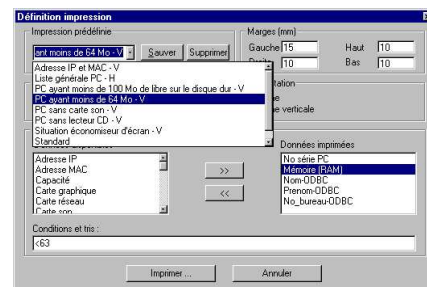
Définition impression

Impression prédéfinie

ant moins de 64 Mo - V

Sauver

Supprimer

Adresse IP et MAC - V
Liste générale PC - H
PC ayant moins de 100 Mo de libre sur le disque dur - V
PC ayant moins de 64 Mo - V
PC sans carte son - V
PC sans lecteur CD - V
Situation économiseur d'écran - V
Standard

Marges (mm)

Gauche 15

Haut 10

Droite 10

Bas 10

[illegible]tation

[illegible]e

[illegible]e verticale

Données disponibles

Adresse IP
Adresse MAC
Capacité
Carte graphique
Carte réseau
Carte son

>>

<<

Données imprimées

No série PC
Mémoire (RAM)
Nom-ODBC
Prenom-ODBC
No_bureau-ODBC

Conditions et tris :

<63

Imprimer ...

Annuler